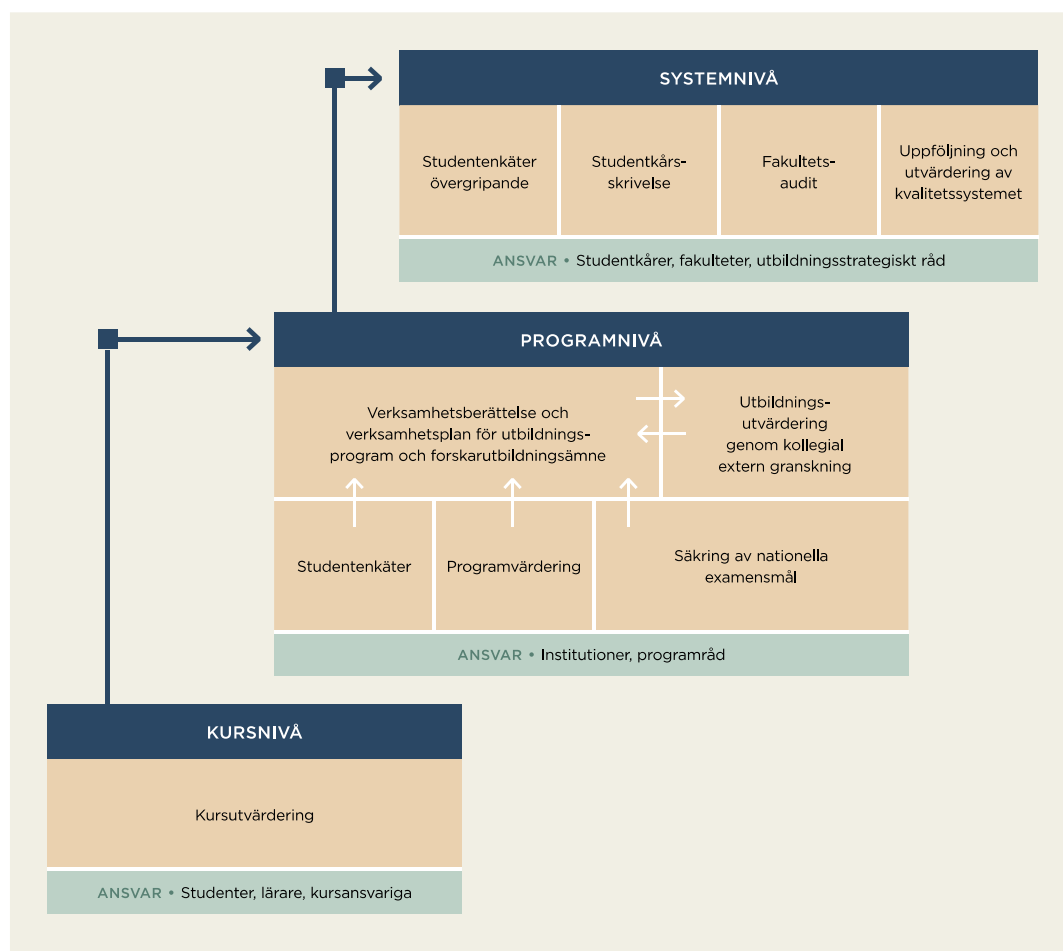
SYSTEMNIVÅ

Studentenkäter övergripande

Studentkårsskrivelse

Fakultetsaudit

Uppföljning och utvärdering av kvalitetssystemet

ANSVAR • Studentkårer, fakulteter, utbildningsstrategiskt råd

PROGRAMNIVÅ

Verksamhetsberättelse och verksamhetsplan för utbildningsprogram och forskarutbildningsämne

Utbildningsutvärdering genom kollegial extern granskning

Studentenkäter

Programvärdering

Säkring av nationella examensmål

ANSVAR • Institutioner, programråd

KURSNIVÅ

Kursutvärdering

ANSVAR • Studenter, lärare, kursansvariga